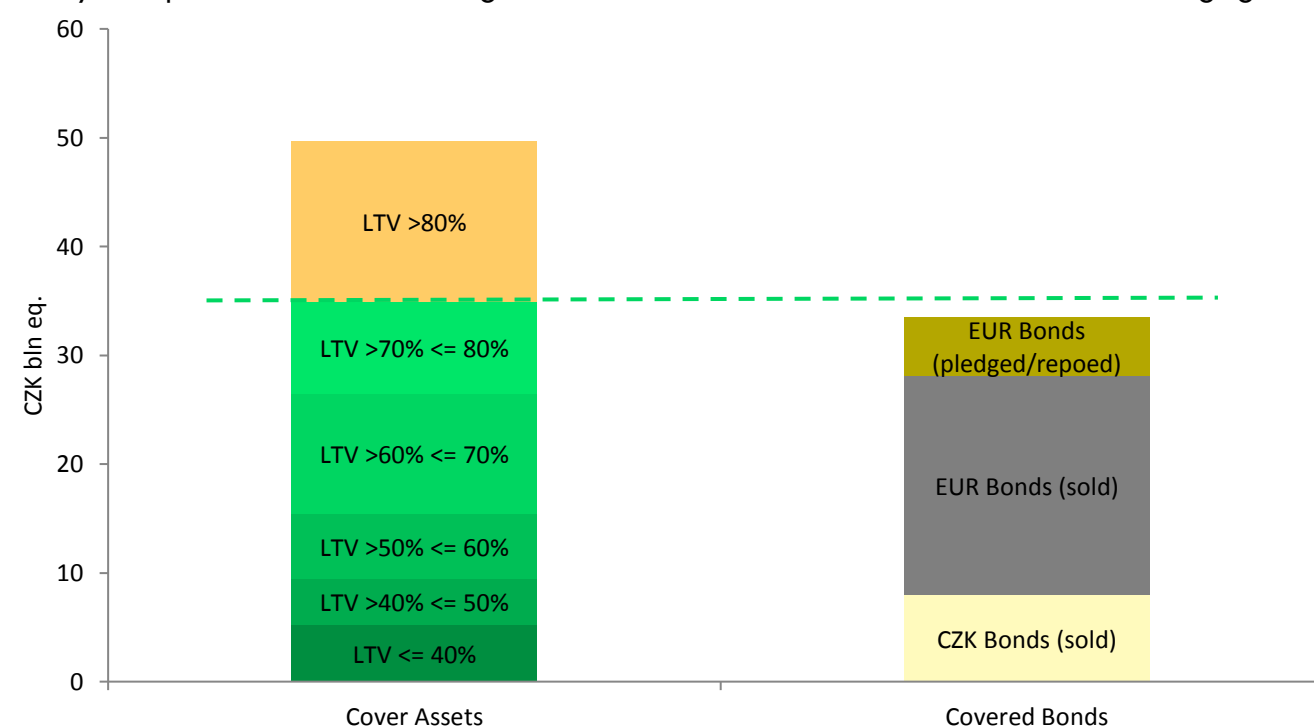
60
50
40
30
20
10
0
CZK bln eq.
LTV >80%
LTV >70% <= 80%
LTV >60% <= 70%
LTV >50% <= 60%
LTV >40% <= 50%
LTV <= 40%
EUR Bonds (pledged/repoed)
EUR Bonds (sold)
CZK Bonds (sold)
Cover Assets
Covered Bonds